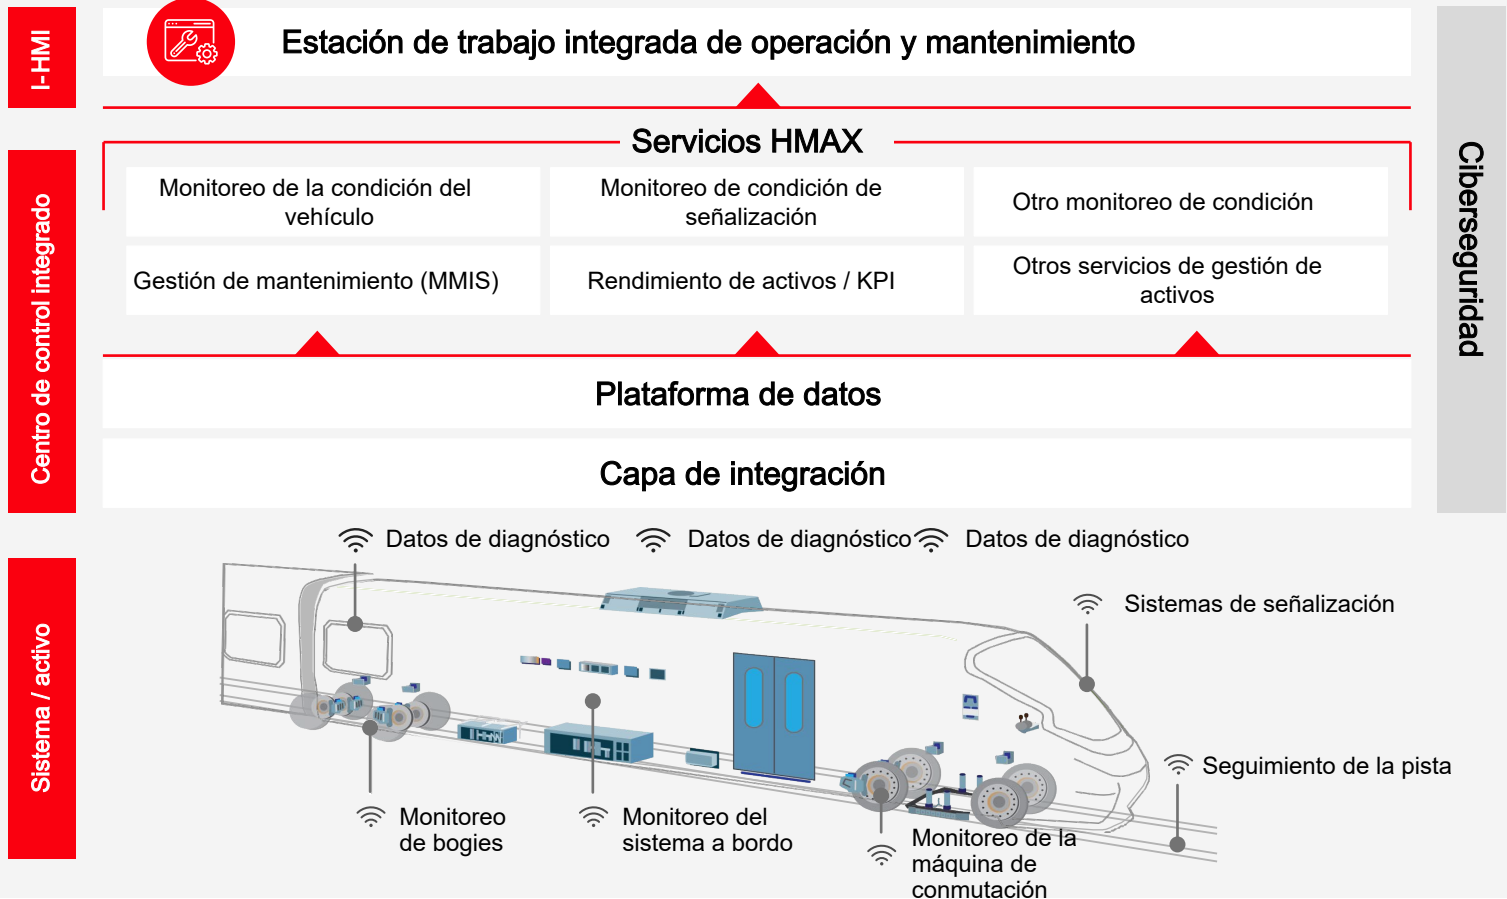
I-HMI

Estación de trabajo integrada de operación y mantenimiento

Centro de control integrado

Servicios HMAX

| Monitoreo de la condición del vehículo | Monitoreo de condición de señalización | Otro monitoreo de condición |
|---|---|---|
| Gestión de mantenimiento (MMIS) | Rendimiento de activos / KPI | Otros servicios de gestión de activos |

Plataforma de datos

Capa de integración

Ciberseguridad

Sistema / activo

Datos de diagnóstico

Datos de diagnóstico

Datos de diagnóstico

Sistemas de señalización

Seguimiento de la pista

Monitoreo de bogies

Monitoreo del sistema a bordo

Monitoreo de la máquina de conmutación